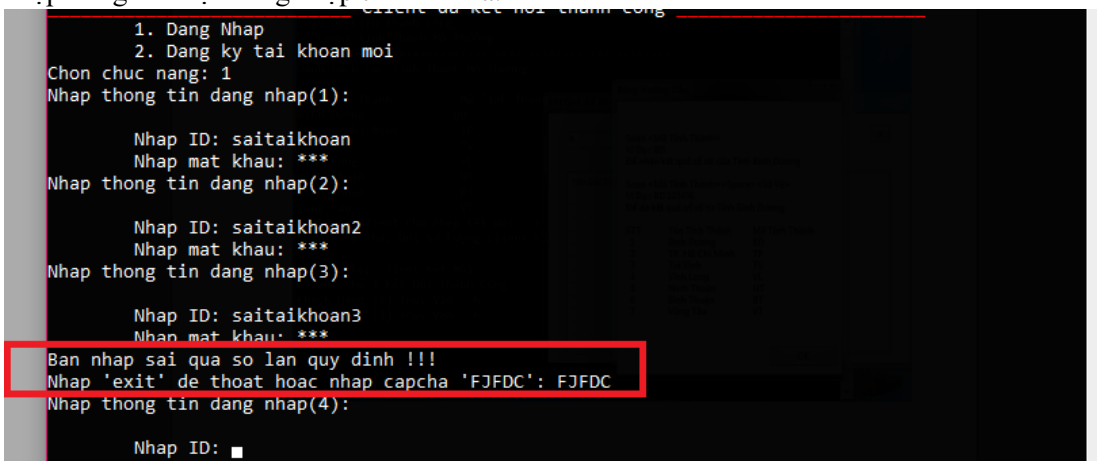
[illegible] client da ket noi thanh cong

1. Dang Nhap
2. Dang ky tai khoan moi
Chon chuc nang: 1
Nhap thong tin dang nhap(1):

Nhap ID: saitaikhoan
Nhap mat khau: ***
Nhap thong tin dang nhap(2):

Nhap ID: saitaikhoan2
Nhap mat khau: ***
Nhap thong tin dang nhap(3):

Nhap ID: saitaikhoan3
Nhap mat khau: ***
Ban nhap sai qua so lan quy dinh !!!
Nhap 'exit' de thoat hoac nhap capcha 'FJFDC': FJFDC
Nhap thong tin dang nhap(4):

Nhap ID: